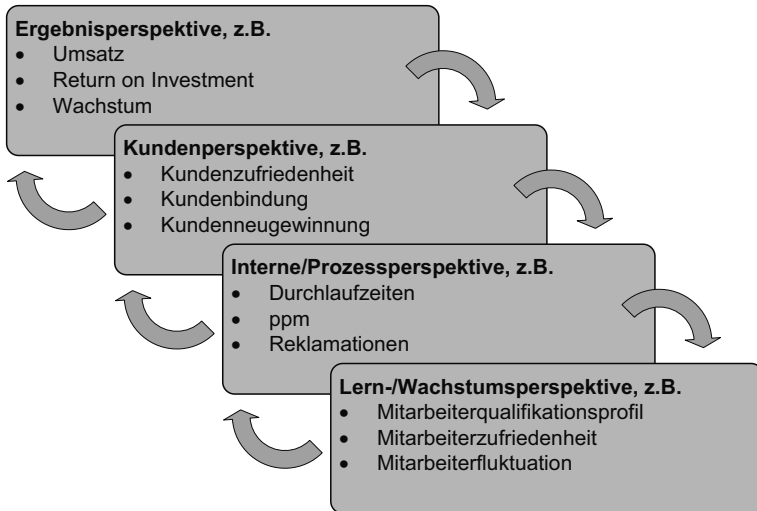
**Ergebnisperspektive, z.B.**
- Umsatz
- Return on Investment
- Wachstum

**Kundenperspektive, z.B.**
- Kundenzufriedenheit
- Kundenbindung
- Kundenneugewinnung

**Interne/Prozessperspektive, z.B.**
- Durchlaufzeiten
- ppm
- Reklamationen

**Lern-/Wachstumsperspektive, z.B.**
- Mitarbeiterqualifikationsprofil
- Mitarbeiterzufriedenheit
- Mitarbeiterfluktuation